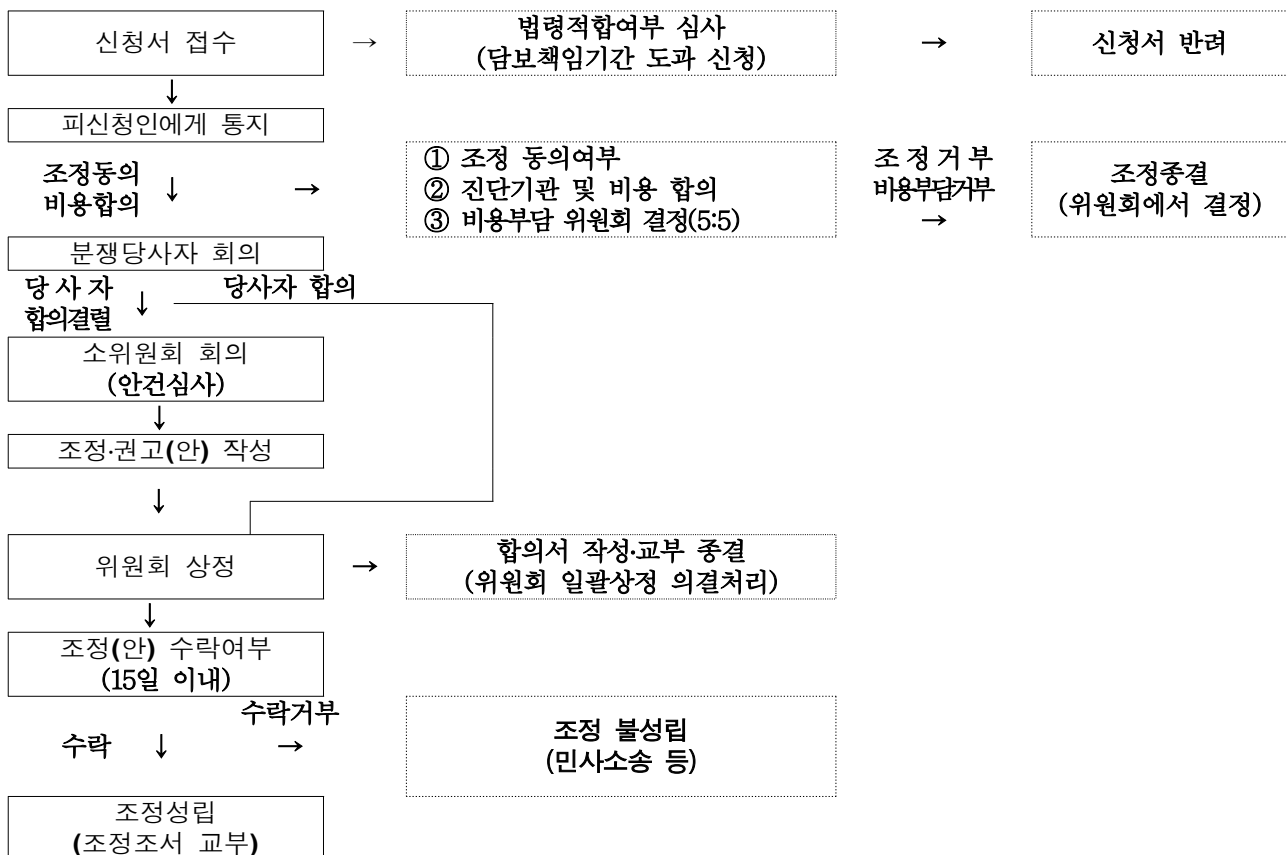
신청서 접수 → 법령적합여부 심사 (담보책임기간 도과 신청) → 신청서 반려

↓

피신청인에게 통지

조정동의 비용합의 ↓ → ① 조정 동의여부 ② 진단기관 및 비용 합의 ③ 비용부담 위원회 결정(5:5)

조 정 거 부 비용부담거부 → 조정종결 (위원회에서 결정)

분쟁당사자 회의

당 사 자 합의결렬 ↓ 당사자 합의

소위원회 회의 (안건심사)

↓

조정·권고(안) 작성

↓

위원회 상정 → 합의서 작성·교부 종결 (위원회 일괄상정 의결처리)

↓

조정(안) 수락여부 (15일 이내)

수락 ↓ 수락거부 → 조정 불성립 (민사소송 등)

조정성립 (조정조서 교부)